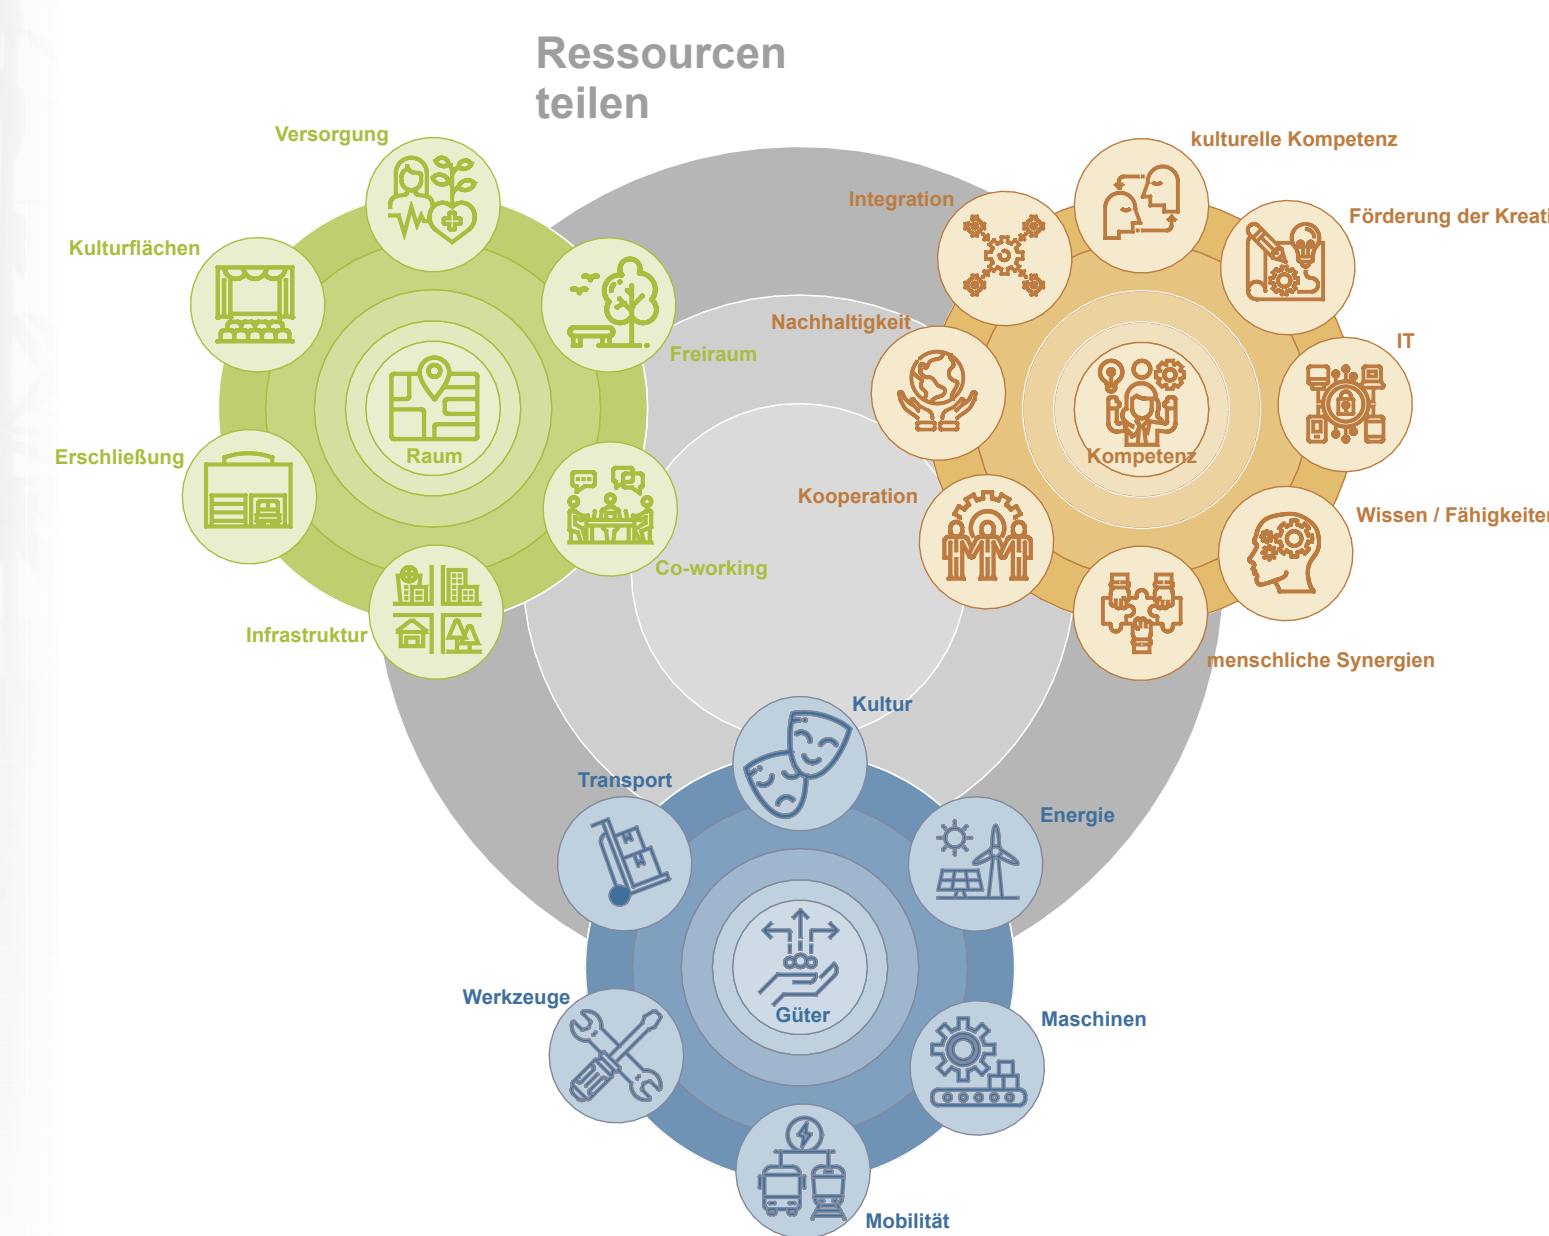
Ressourcen teilen

Versorgung
Kulturflächen
Freiraum
Raum
Erschließung
Co-working
Infrastruktur

kulturelle Kompetenz
Integration
Förderung der Kreati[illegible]
Nachhaltigkeit
IT
Kompetenz
Kooperation
Wissen / Fähigkeite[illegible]
menschliche Synergien

Kultur
Transport
Energie
Güter
Werkzeuge
Maschinen
Mobilität